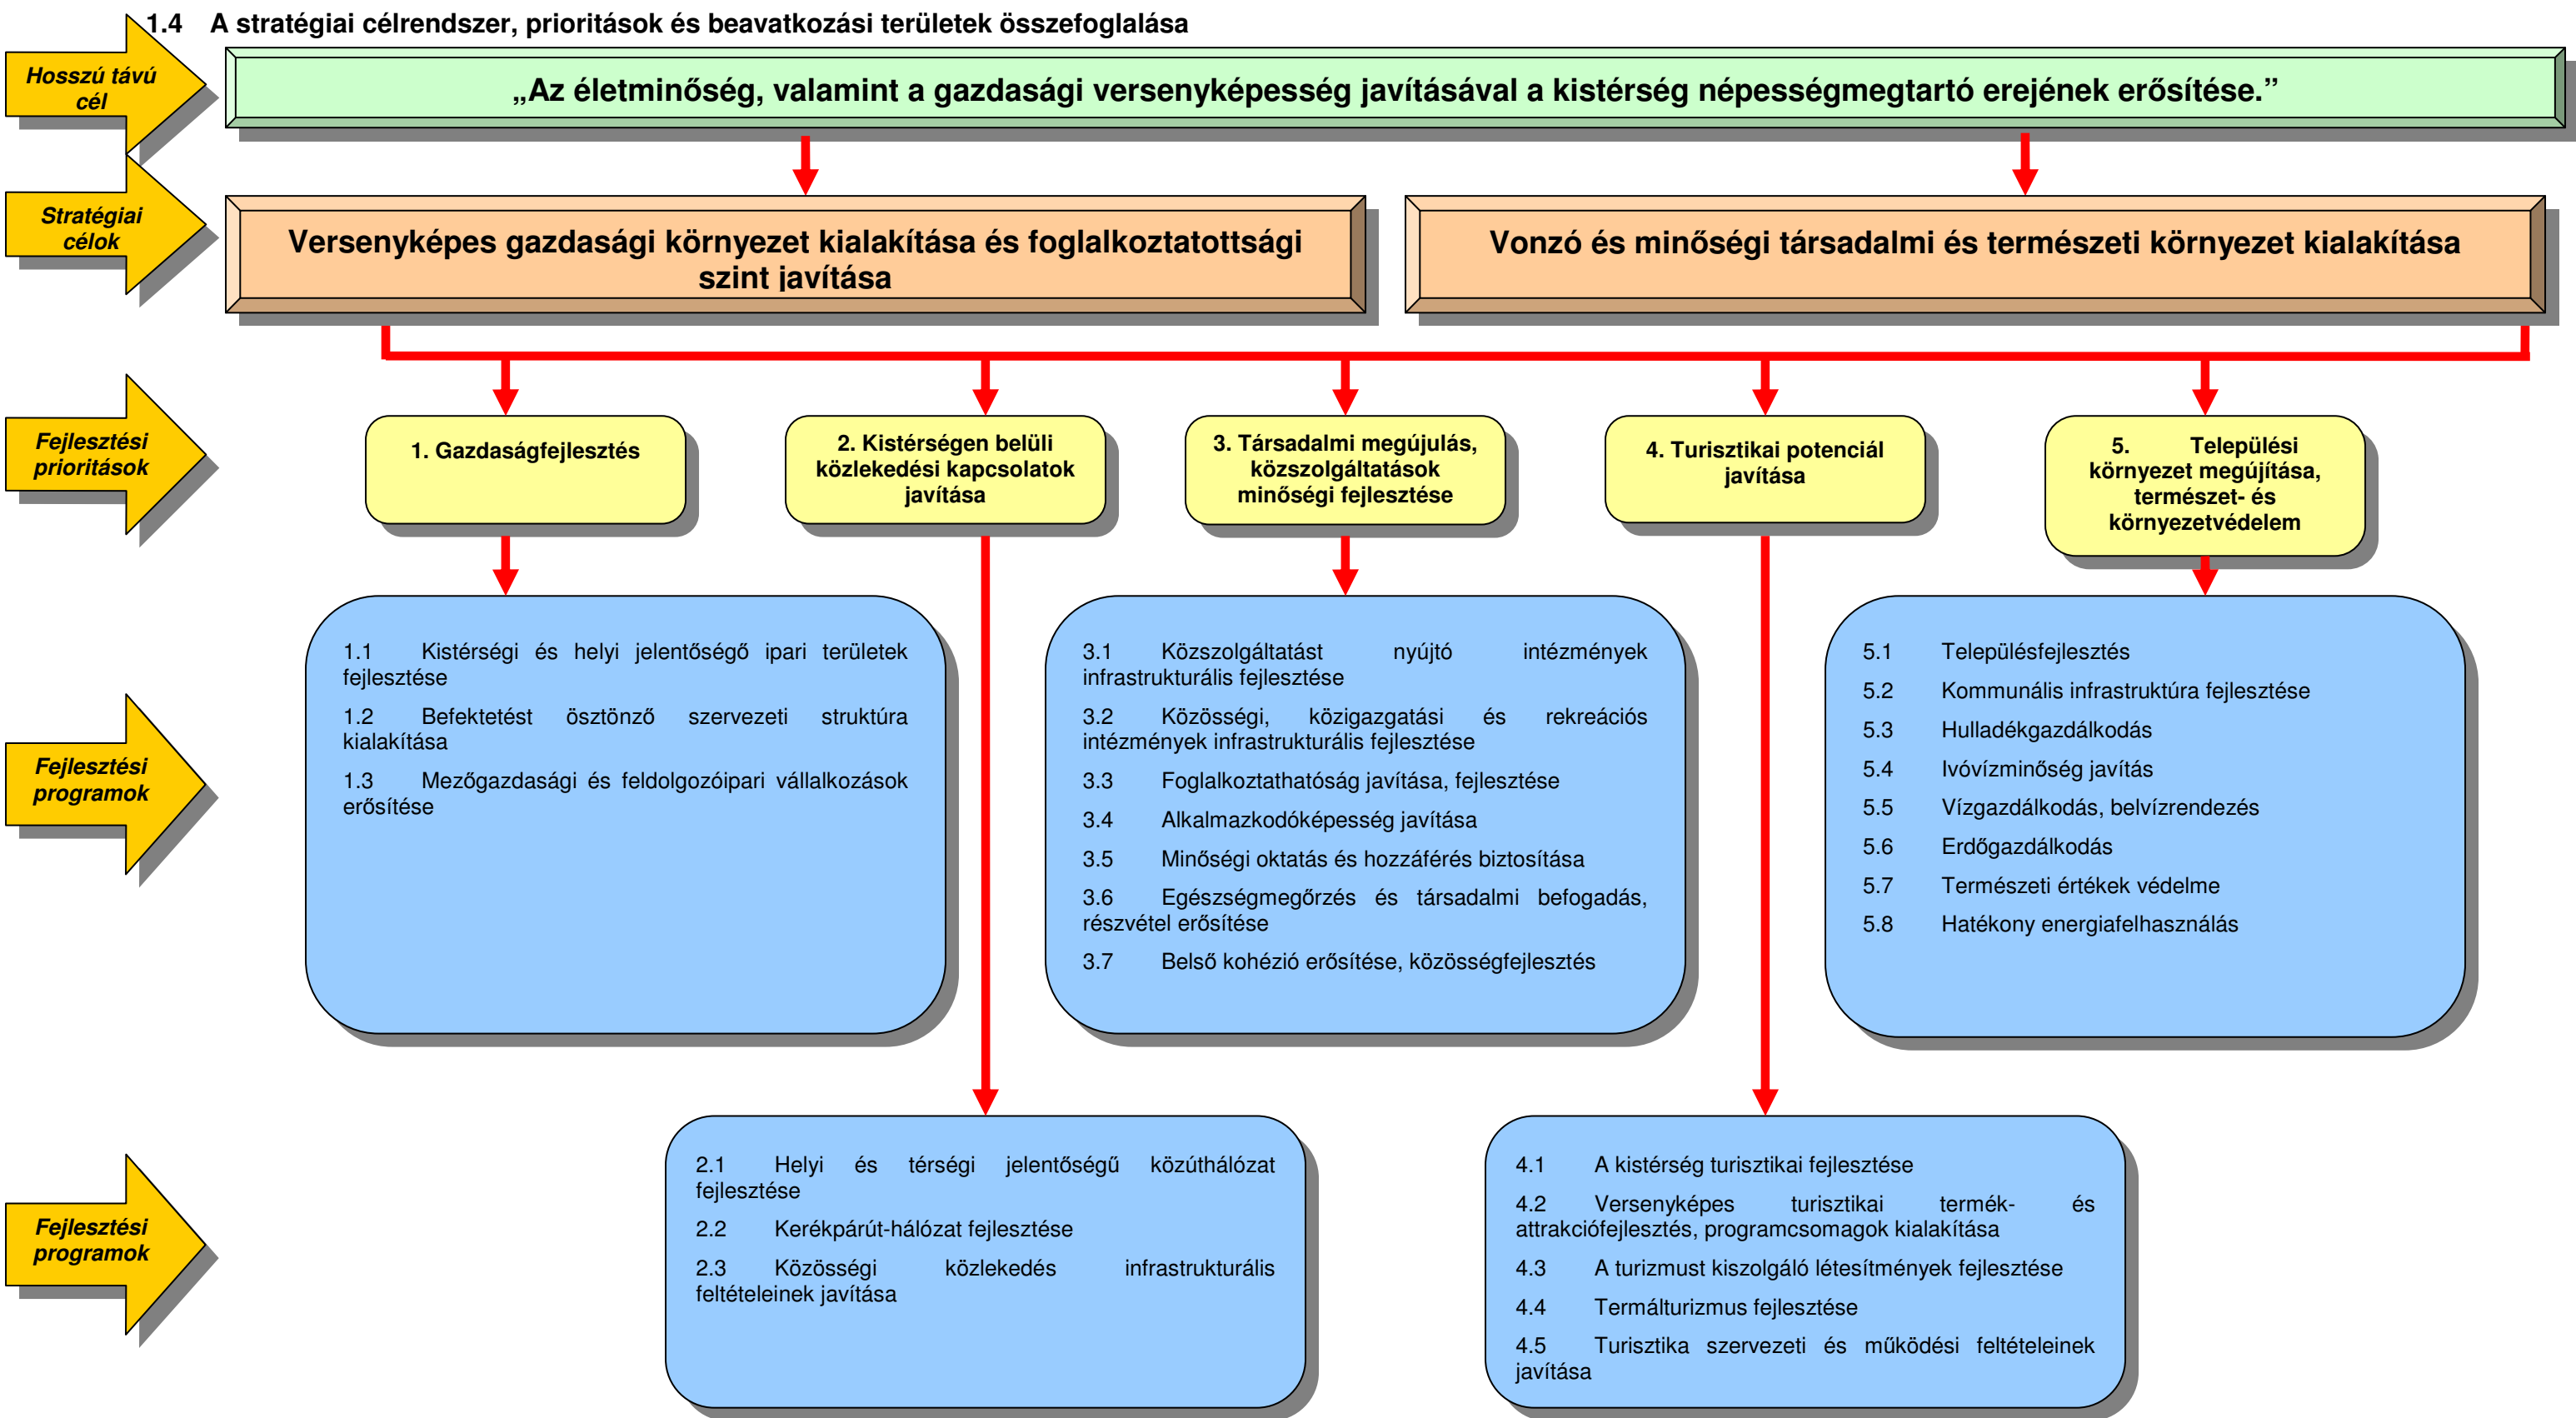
1.4 A stratégiai célrendszer, prioritások és beavatkozási területek összefoglalása

Hosszú távú cél

„Az életminőség, valamint a gazdasági versenyképesség javításával a kistérség népességmegtartó erejének erősítése."

Stratégiai célok

Versenyképes gazdasági környezet kialakítása és foglalkoztatottsági szint javítása

Vonzó és minőségi társadalmi és természeti környezet kialakítása

Fejlesztési prioritások

1. Gazdaságfejlesztés

2. Kistérségen belüli közlekedési kapcsolatok javítása

3. Társadalmi megújulás, közszolgáltatások minőségi fejlesztése

4. Turisztikai potenciál javítása

5. Települési környezet megújítása, természet- és környezetvédelem

Fejlesztési programok

1.1 Kistérségi és helyi jelentőségő ipari területek fejlesztése

1.2 Befektetést ösztönző szervezeti struktúra kialakítása

1.3 Mezőgazdasági és feldolgozóipari vállalkozások erősítése

3.1 Közszolgáltatást nyújtó intézmények infrastrukturális fejlesztése

3.2 Közösségi, közigazgatási és rekreációs intézmények infrastrukturális fejlesztése

3.3 Foglalkoztathatóság javítása, fejlesztése

3.4 Alkalmazkodóképesség javítása

3.5 Minőségi oktatás és hozzáférés biztosítása

3.6 Egészségmegőrzés és társadalmi befogadás, részvétel erősítése

3.7 Belső kohézió erősítése, közösségfejlesztés

5.1 Településfejlesztés

5.2 Kommunális infrastruktúra fejlesztése

5.3 Hulladékgazdálkodás

5.4 Ivóvízminőség javítás

5.5 Vízgazdálkodás, belvízrendezés

5.6 Erdőgazdálkodás

5.7 Természeti értékek védelme

5.8 Hatékony energiafelhasználás

Fejlesztési programok

2.1 Helyi és térségi jelentőségű közúthálózat fejlesztése

2.2 Kerékpárút-hálózat fejlesztése

2.3 Közösségi közlekedés infrastrukturális feltételeinek javítása

4.1 A kistérség turisztikai fejlesztése

4.2 Versenyképes turisztikai termék- és attrakciófejlesztés, programcsomagok kialakítása

4.3 A turizmust kiszolgáló létesítmények fejlesztése

4.4 Termálturizmus fejlesztése

4.5 Turisztika szervezeti és működési feltételeinek javítása